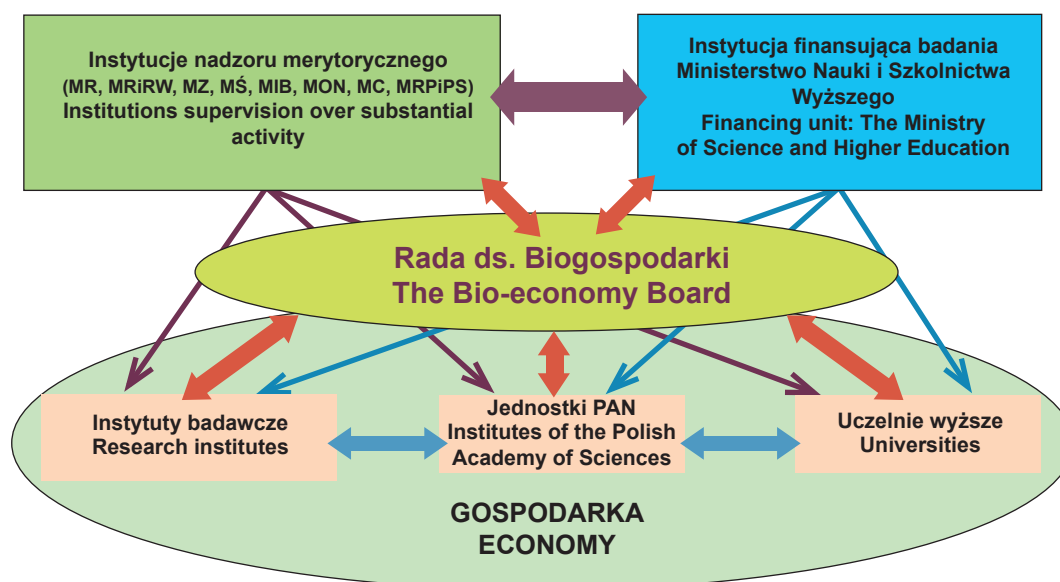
Instytucje nadzoru merytorycznego
(MR, MRiRW, MZ, MŚ, MIB, MON, MC, MRPiPS)
Institutions supervision over substantial activity

Instytucja finansująca badania
Ministerstwo Nauki i Szkolnictwa Wyższego
Financing unit: The Ministry of Science and Higher Education

Rada ds. Biogospodarki
The Bio-economy Board

Instytuty badawcze
Research institutes

Jednostki PAN
Institutes of the Polish Academy of Sciences

Uczelnie wyższe
Universities

GOSPODARKA
ECONOMY